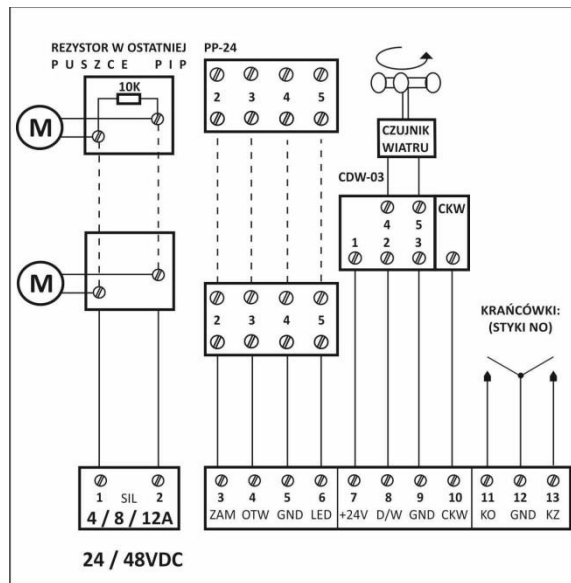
REZYSTOR W OSTATNIEJ PUSZCE PIP

10K

M

M

PP-24

2 3 4 5

2 3 4 5

CZUJNIK WIATRU

CDW-03

4 5
1 2 3

CKW

KRAŃCÓWKI: (STYKI NO)

| 1 SIL 2 | 3 | 4 | 5 | 6 | 7 | 8 | 9 | 10 | 11 | 12 | 13 |
|---|---|---|---|---|---|---|---|---|---|---|---|
| 4 / 8 / 12A | ZAM | OTW | GND | LED | +24V | D/W | GND | CKW | KO | GND | KZ |

24 / 48VDC